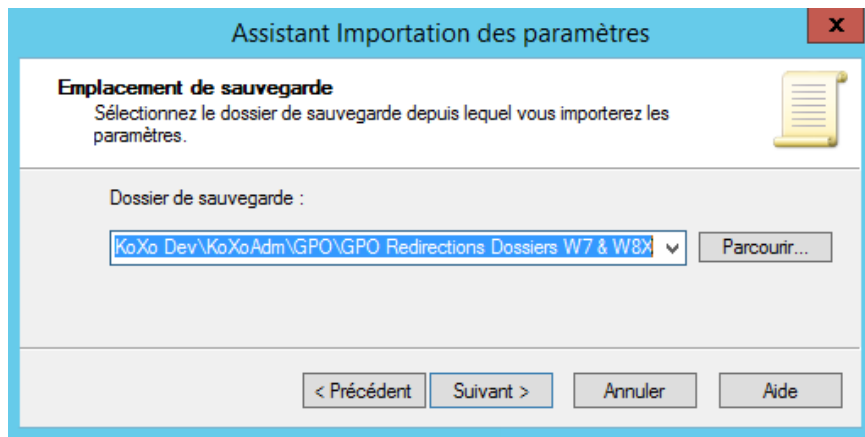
Assistant Importation des paramètres

x

Emplacement de sauvegarde

Sélectionnez le dossier de sauvegarde depuis lequel vous importerez les paramètres.

Dossier de sauvegarde :

KoXo Dev\KoXoAdm\GPO\GPO Redirections Dossiers W7 & W8X

Parcourir...

< Précédent

Suivant >

Annuler

Aide